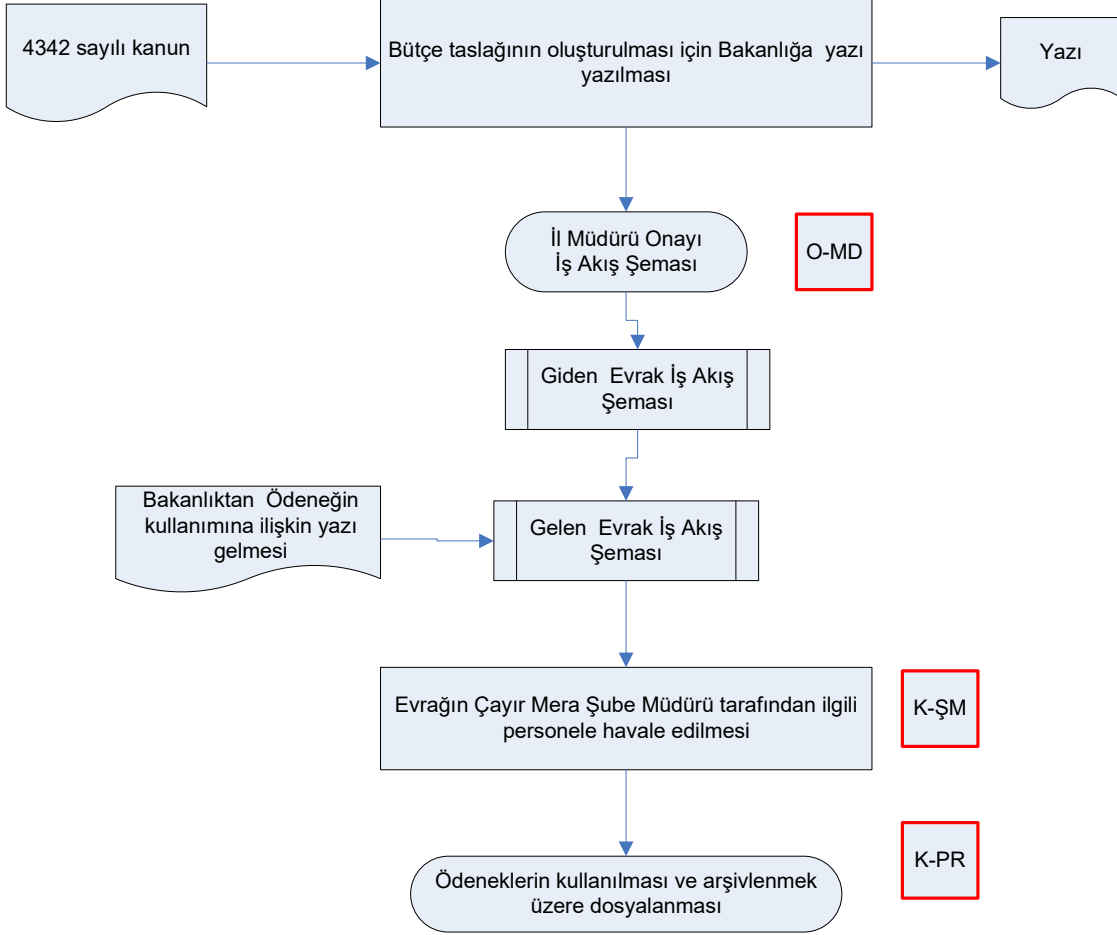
4342 sayılı kanun

Bütçe taslağının oluşturulması için Bakanlığa yazı yazılması

Yazı

İl Müdürü Onayı İş Akış Şeması

O-MD

Giden Evrak İş Akış Şeması

Bakanlıktan Ödeneğin kullanımına ilişkin yazı gelmesi

Gelen Evrak İş Akış Şeması

Evrağın Çayır Mera Şube Müdürü tarafından ilgili personele havale edilmesi

K-ŞM

K-PR

Ödeneklerin kullanılması ve arşivlenmek üzere dosyalanması